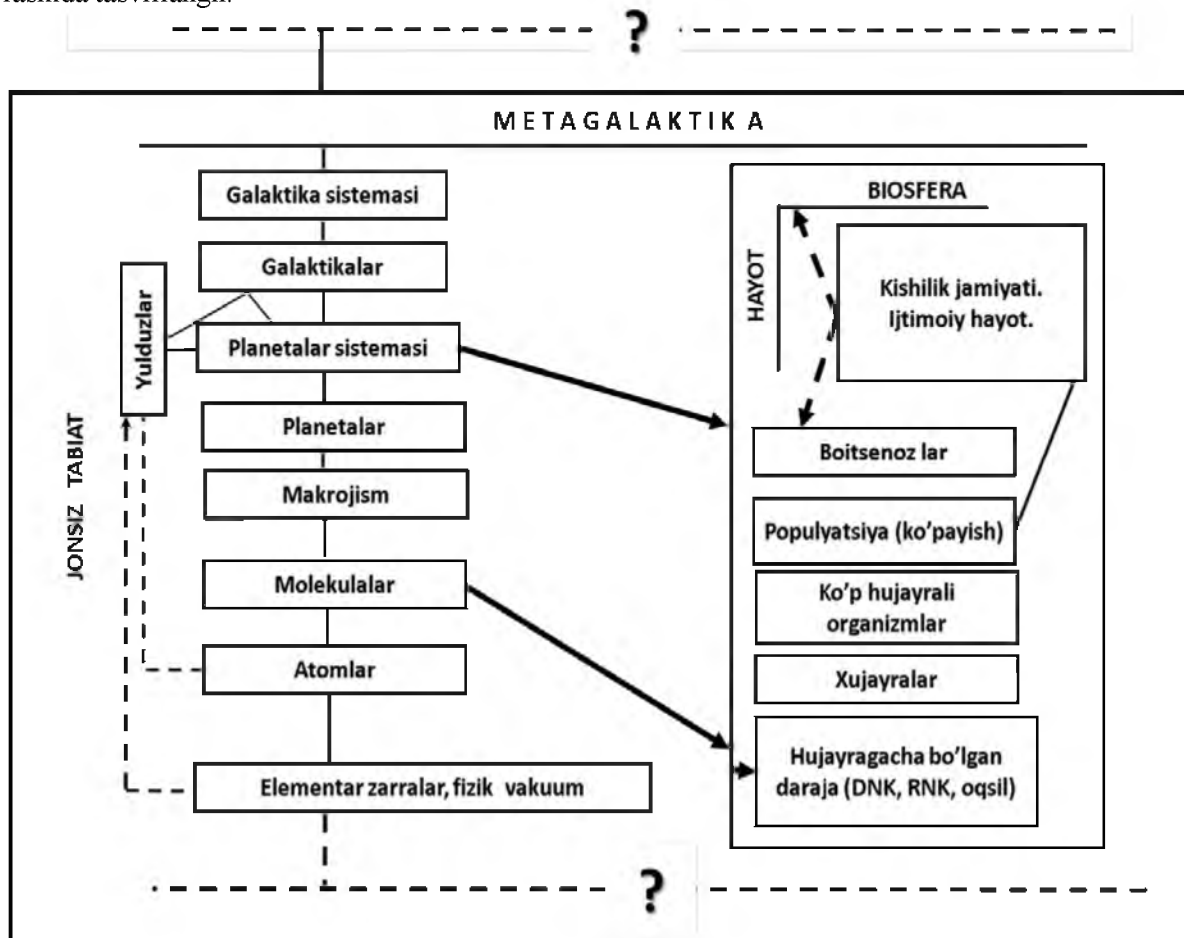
rasmda tasvirlangan.

?

METAGALAKTIK A

Galaktika sistemasi

Galaktikalar

Yulduzlar

Planetalar sistemasi

Planetalar

Makrojism

Molekulalar

Atomlar

Elementar zarralar, fizik vakuum

JONSIZ TABIAT

BIOSFERA

HAYOT

Kishilik jamiyati. Ijtimoiy hayot.

Boitsenoz lar

Populyatsiya (ko'payish)

Ko'p hujayrali organizmlar

Xujayralar

Hujayragacha bo'lgan daraja (DNK, RNK, oqsil)

?